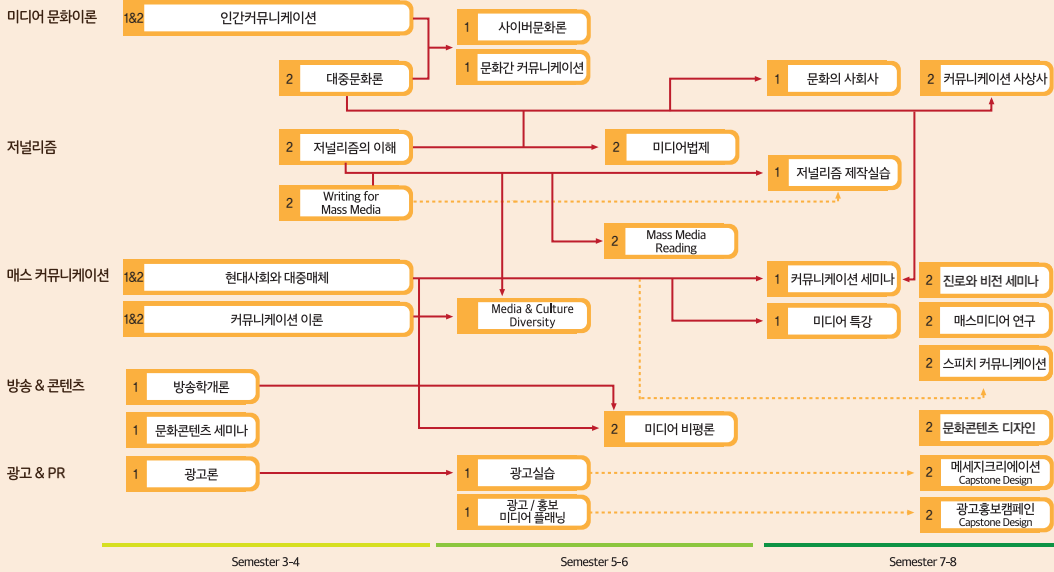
미디어 문화이론

1&2 인간커뮤니케이션

2 대중문화론

1 사이버문화론

1 문화간 커뮤니케이션

1 문화의 사회사

2 커뮤니케이션 사상사

저널리즘

2 저널리즘의 이해

2 미디어법제

1 저널리즘 제작실습

2 Writing for Mass Media

2 Mass Media Reading

매스 커뮤니케이션

1&2 현대사회와 대중매체

1 커뮤니케이션 세미나

2 진로와 비전 세미나

1&2 커뮤니케이션 이론

Media & Culture Diversity

1 미디어 특강

2 매스미디어 연구

2 스피치 커뮤니케이션

방송 & 콘텐츠

1 방송학개론

1 문화콘텐츠 세미나

2 미디어 비평론

2 문화콘텐츠 디자인

광고 & PR

1 광고론

1 광고실습

2 메세지크리에이션 Capstone Design

1 광고 / 홍보 미디어 플래닝

2 광고홍보캠페인 Capstone Design

Semester 3-4

Semester 5-6

Semester 7-8